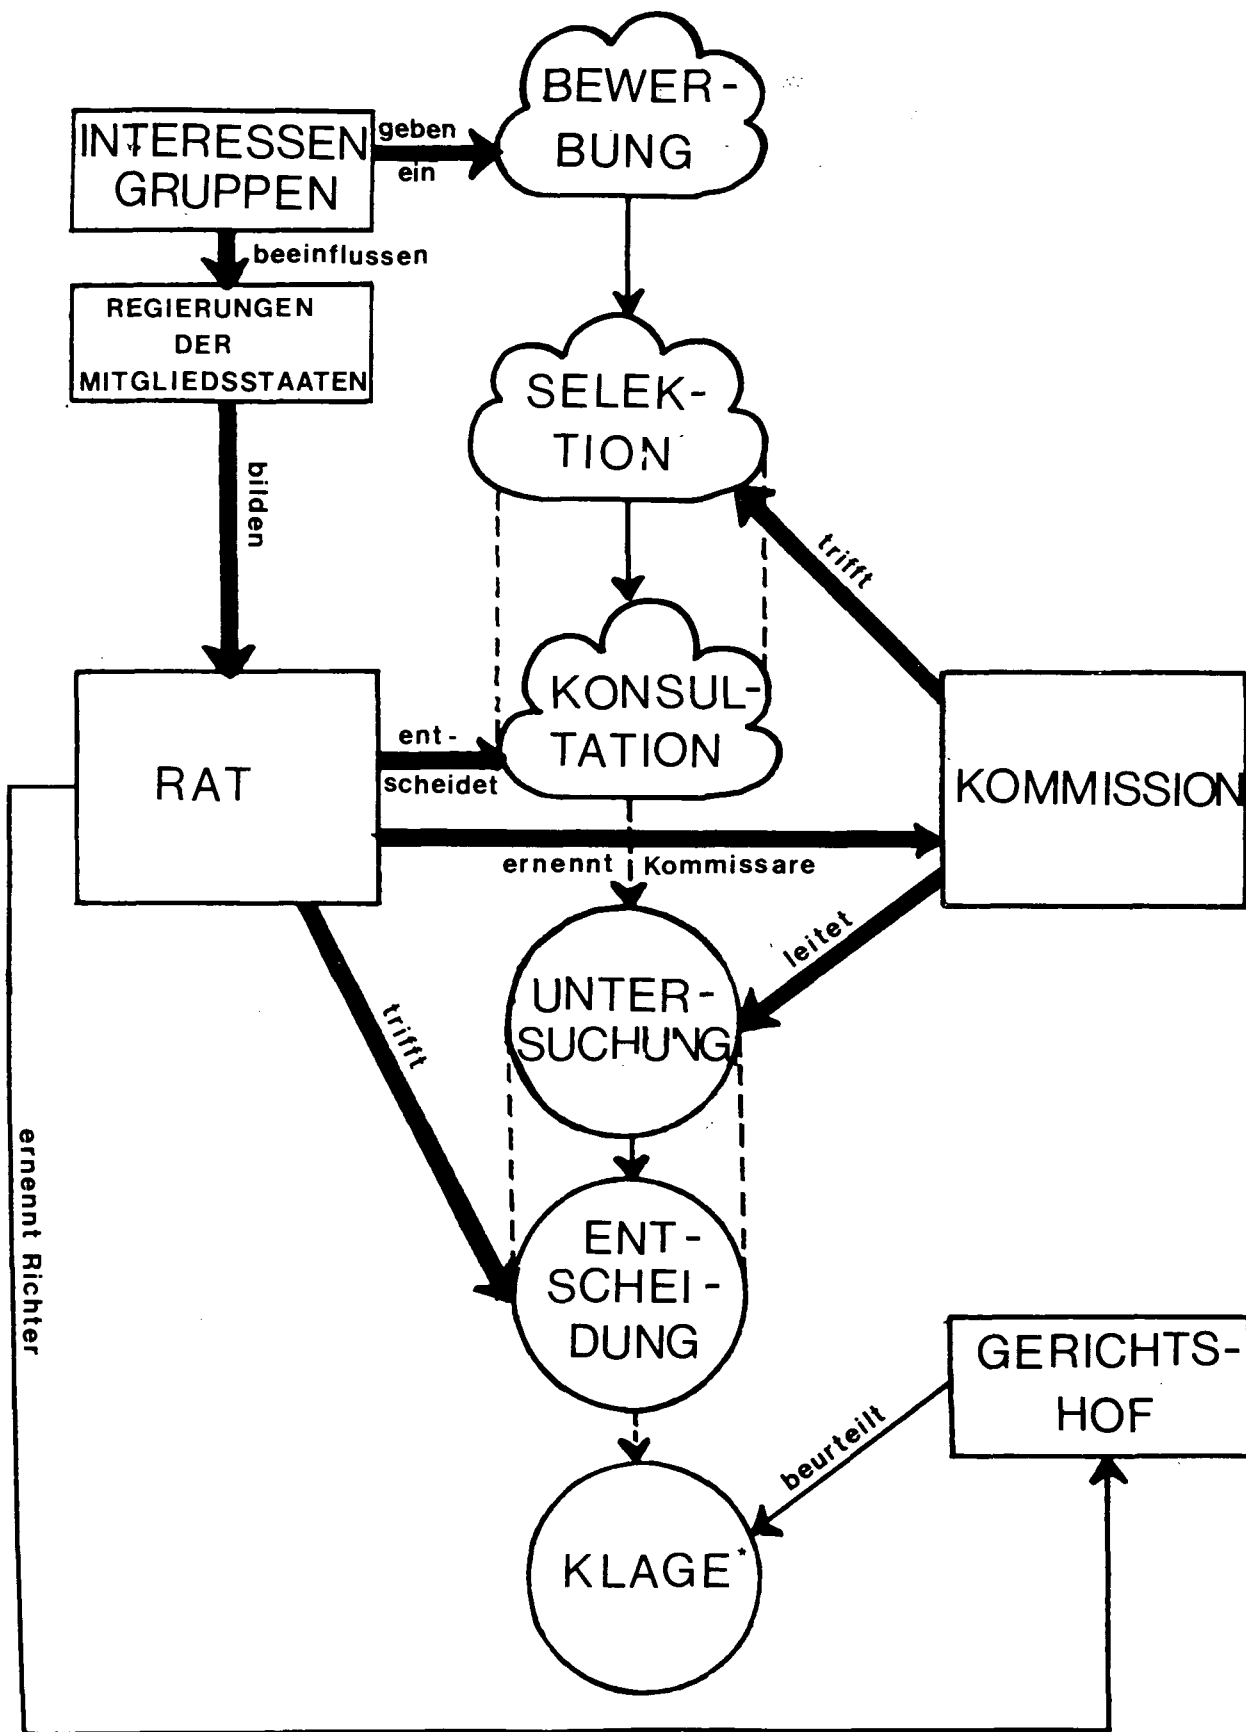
BEWERBUNG

INTERESSEN GRUPPEN

geben ein

beeinflussen

REGIERUNGEN DER MITGLIEDSSTAATEN

SELEKTION

bilden

trifft

KONSULTATION

RAT

entscheidet

KOMMISSION

ernennt Kommissare

leitet

UNTERSUCHUNG

trifft

ernennt Richter

ENTSCHEIDUNG

GERICHTSHOF

beurteilt

KLAGE*